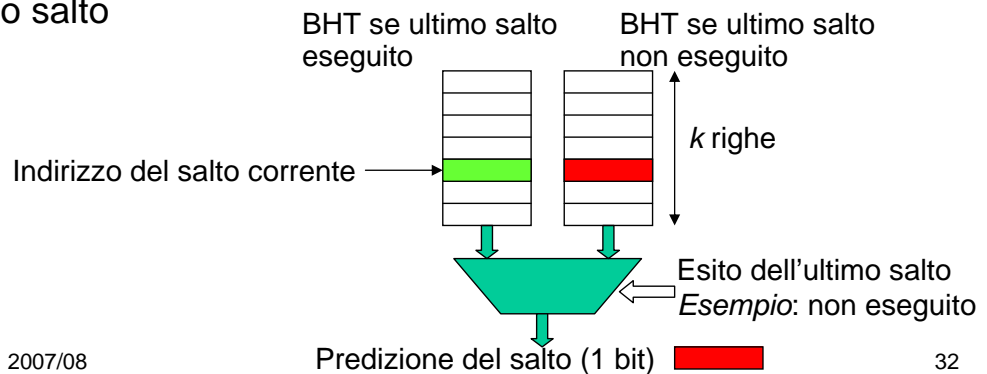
o salto

BHT se ultimo salto eseguito

BHT se ultimo salto non eseguito

*k* righe

Indirizzo del salto corrente

Esito dell’ultimo salto
*Esempio*: non eseguito

Predizione del salto (1 bit)

2007/08

32